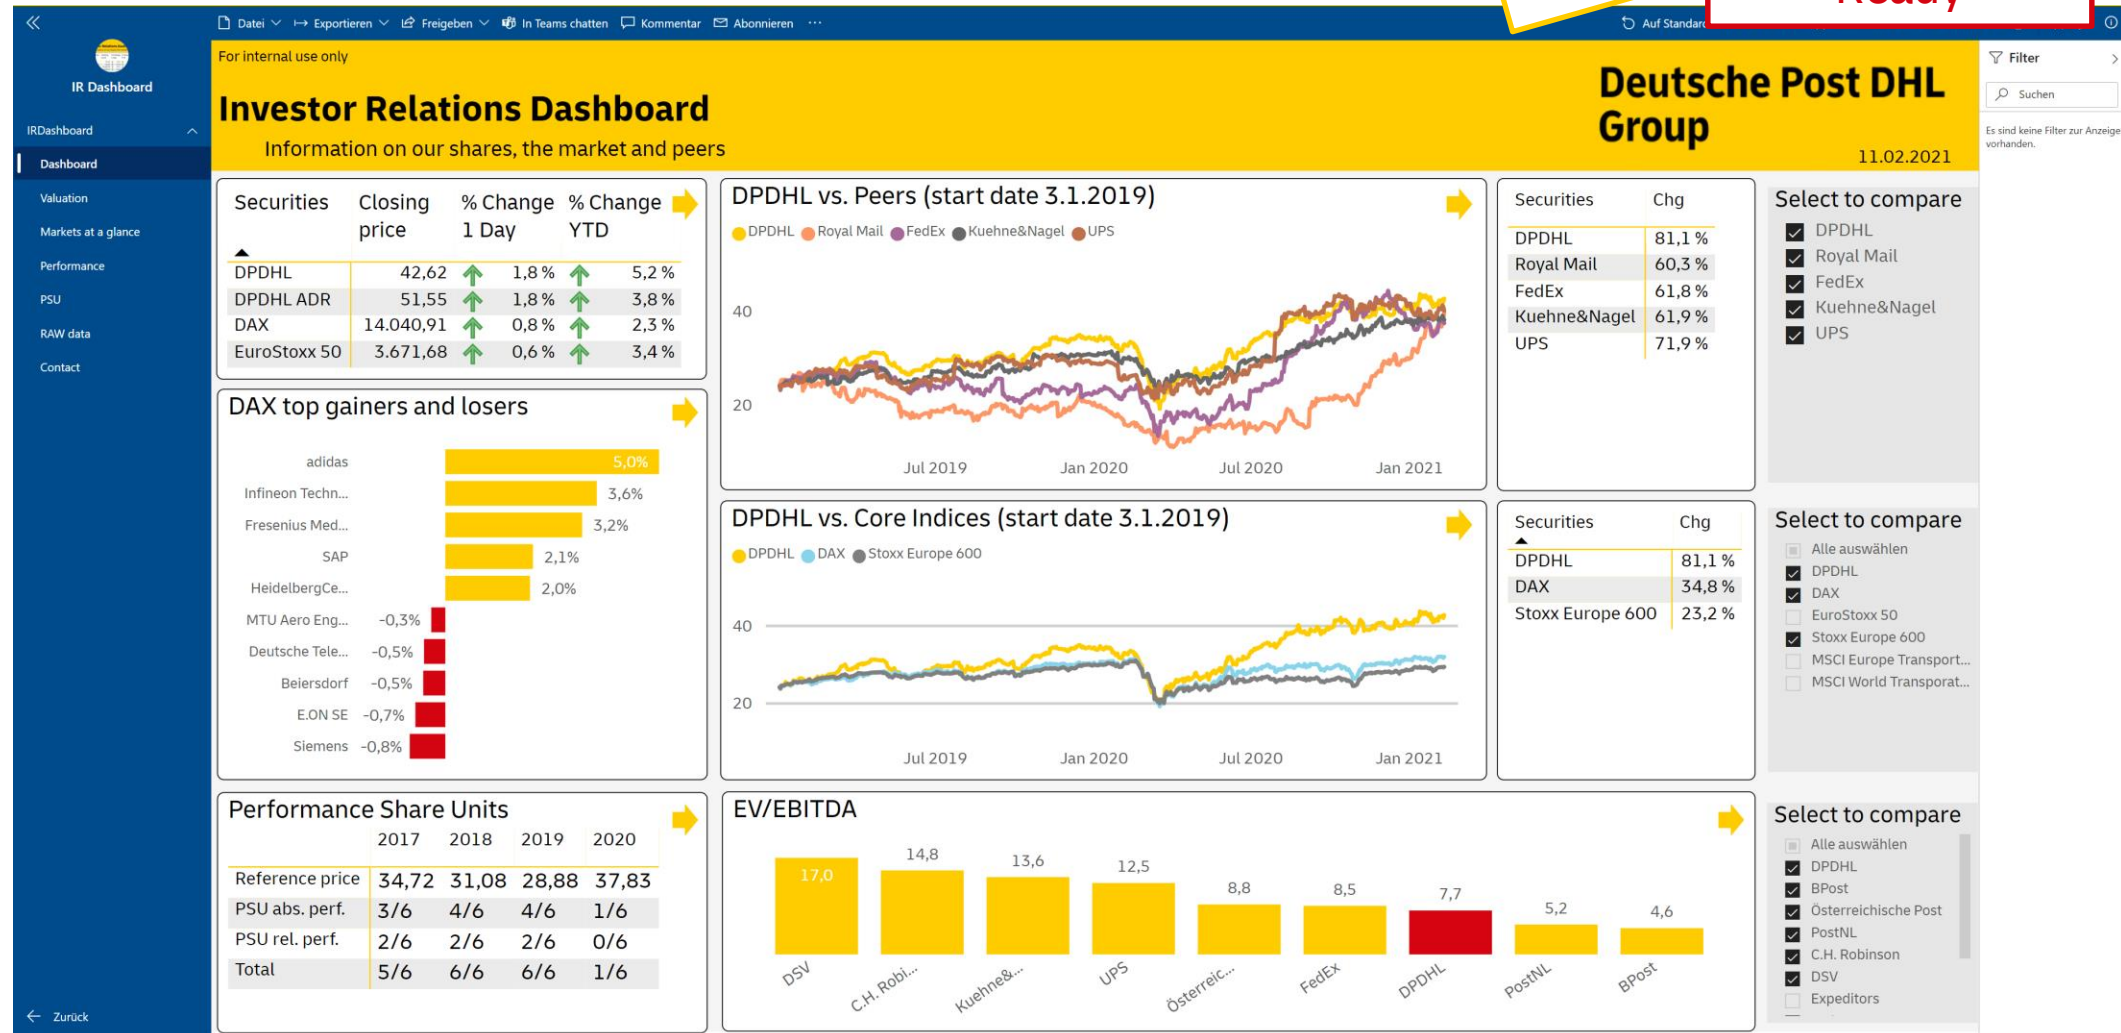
Datei Exportieren Freigeben In Teams chatten Kommentar Abonnieren ···

Auf Standard

Ready

IR Dashboard

IRDashboard

Dashboard

Valuation

Markets at a glance

Performance

PSU

RAW data

Contact

Zurück

For internal use only

Investor Relations Dashboard

Information on our shares, the market and peers

Deutsche Post DHL Group

11.02.2021

Filter

Suchen

Es sind keine Filter zur Anzeige vorhanden.

| Securities | Closing price | % Change 1 Day | % Change YTD |
|---|---|---|---|
| DPDHL | 42,62 | 1,8 % | 5,2 % |
| DPDHL ADR | 51,55 | 1,8 % | 3,8 % |
| DAX | 14.040,91 | 0,8 % | 2,3 % |
| EuroStoxx 50 | 3.671,68 | 0,6 % | 3,4 % |

DPDHL vs. Peers (start date 3.1.2019)

DPDHL Royal Mail FedEx Kuehne&Nagel UPS

40

20

Jul 2019 Jan 2020 Jul 2020 Jan 2021

| Securities | Chg |
|---|---|
| DPDHL | 81,1 % |
| Royal Mail | 60,3 % |
| FedEx | 61,8 % |
| Kuehne&Nagel | 61,9 % |
| UPS | 71,9 % |

Select to compare

DPDHL

Royal Mail

FedEx

Kuehne&Nagel

UPS

DAX top gainers and losers

adidas 5,0%

Infineon Techn... 3,6%

Fresenius Med... 3,2%

SAP 2,1%

HeidelbergCe... 2,0%

MTU Aero Eng... -0,3%

Deutsche Tele... -0,5%

Beiersdorf -0,5%

E.ON SE -0,7%

Siemens -0,8%

DPDHL vs. Core Indices (start date 3.1.2019)

DPDHL DAX Stoxx Europe 600

40

20

Jul 2019 Jan 2020 Jul 2020 Jan 2021

| Securities | Chg |
|---|---|
| DPDHL | 81,1 % |
| DAX | 34,8 % |
| Stoxx Europe 600 | 23,2 % |

Select to compare

Alle auswählen

DPDHL

DAX

EuroStoxx 50

Stoxx Europe 600

MSCI Europe Transport...

MSCI World Transporat...

Performance Share Units

| | 2017 | 2018 | 2019 | 2020 |
|---|---|---|---|---|
| Reference price | 34,72 | 31,08 | 28,88 | 37,83 |
| PSU abs. perf. | 3/6 | 4/6 | 4/6 | 1/6 |
| PSU rel. perf. | 2/6 | 2/6 | 2/6 | 0/6 |
| Total | 5/6 | 6/6 | 6/6 | 1/6 |

EV/EBITDA

17,0 14,8 13,6 12,5 8,8 8,5 7,7 5,2 4,6

DSV C.H. Robi... Kuehne&... UPS Österreic... FedEx DPDHL PostNL BPost

Select to compare

Alle auswählen

DPDHL

BPost

Österreichische Post

PostNL

C.H. Robinson

DSV

Expeditors